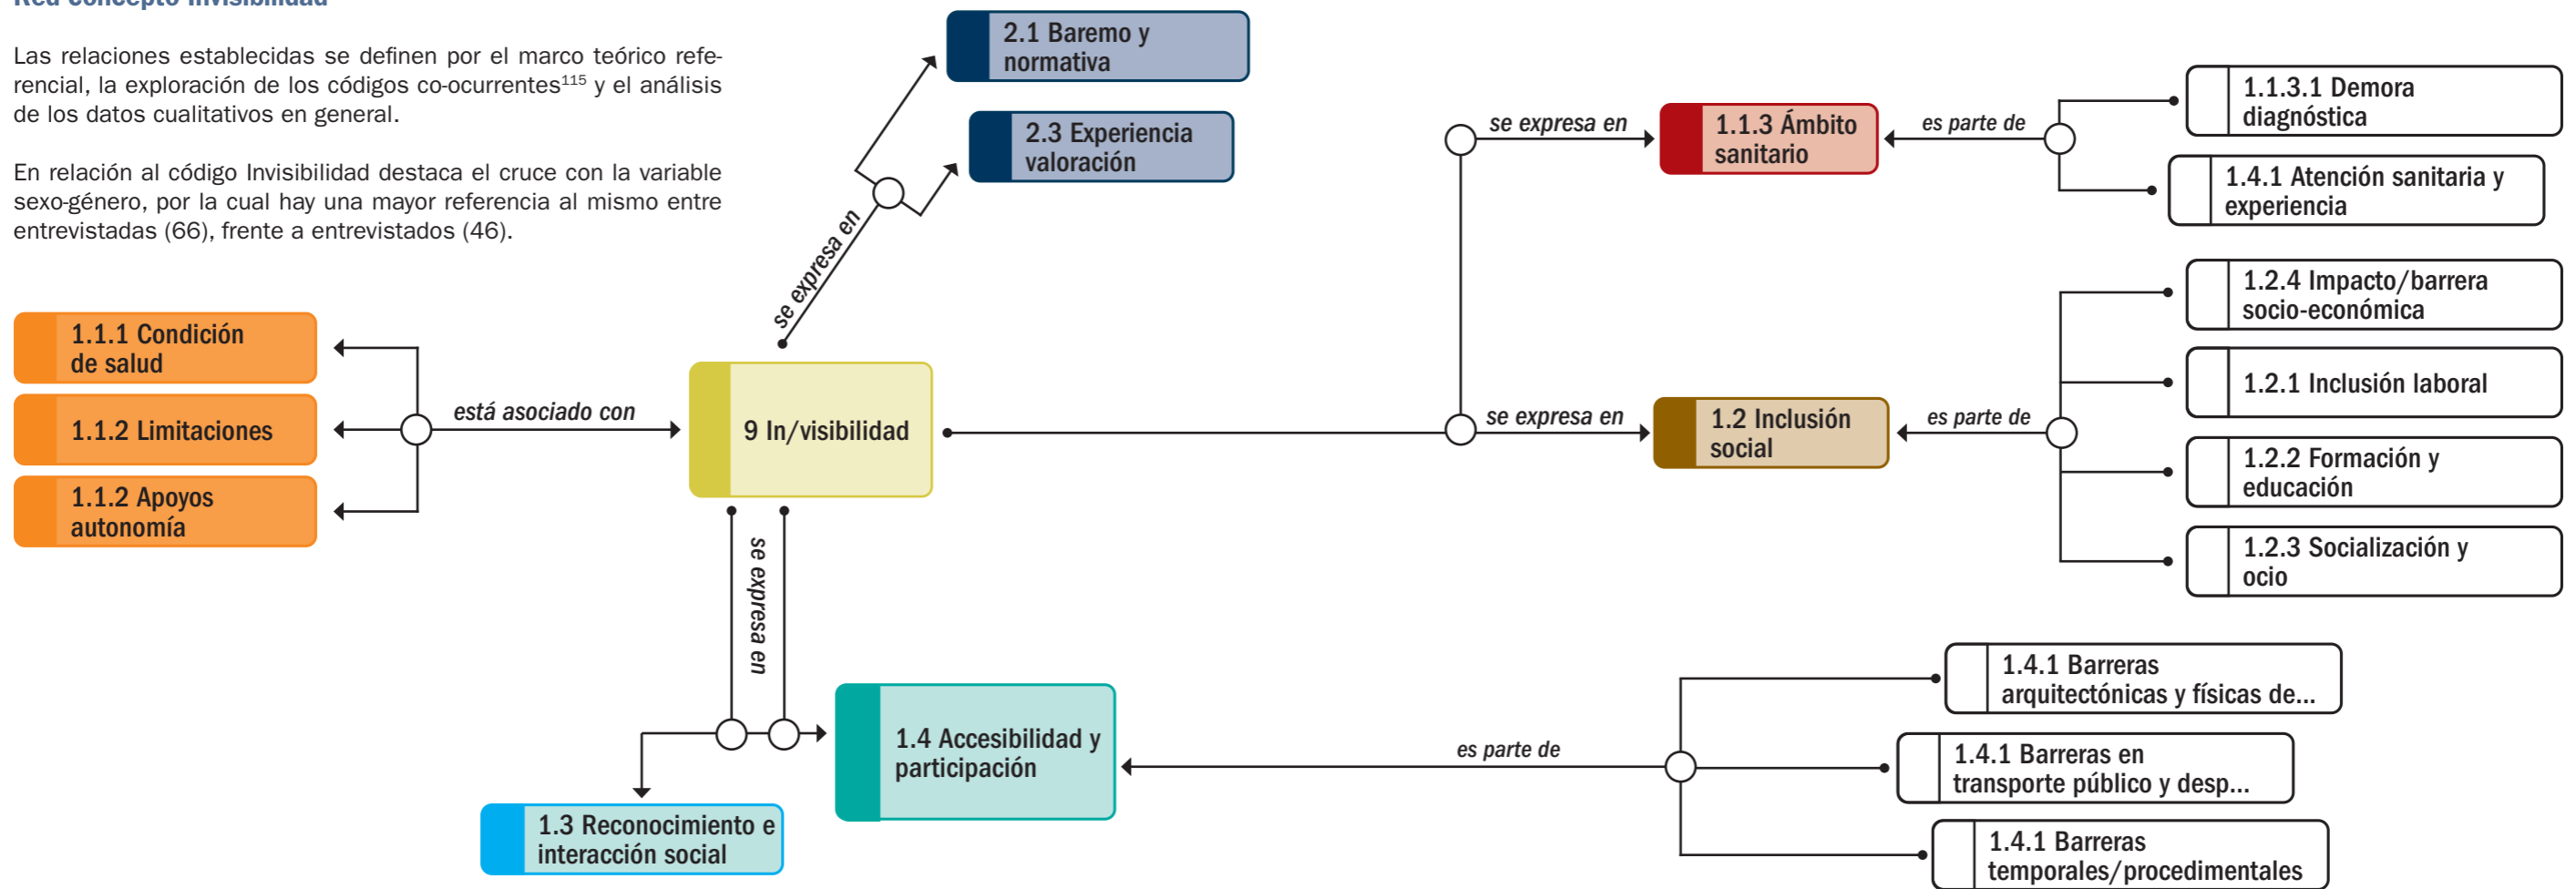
Red concepto invisibilidad

Las relaciones establecidas se definen por el marco teórico referencial, la exploración de los códigos co-ocurrentes$^{115}$ y el análisis de los datos cualitativos en general.

En relación al código Invisibilidad destaca el cruce con la variable sexo-género, por la cual hay una mayor referencia al mismo entre entrevistadas (66), frente a entrevistados (46).

2.1 Baremo y normativa

2.3 Experiencia valoración

se expresa en

1.1.1 Condición de salud

1.1.2 Limitaciones

1.1.2 Apoyos autonomía

está asociado con

9 In/visibilidad

se expresa en

1.1.3 Ámbito sanitario

es parte de

1.1.3.1 Demora diagnóstica

1.4.1 Atención sanitaria y experiencia

se expresa en

1.2 Inclusión social

es parte de

1.2.4 Impacto/barrera socio-económica

1.2.1 Inclusión laboral

1.2.2 Formación y educación

1.2.3 Socialización y ocio

se expresa en

1.4 Accesibilidad y participación

1.3 Reconocimiento e interacción social

es parte de

1.4.1 Barreras arquitectónicas y físicas de...

1.4.1 Barreras en transporte público y desp...

1.4.1 Barreras temporales/procedimentales